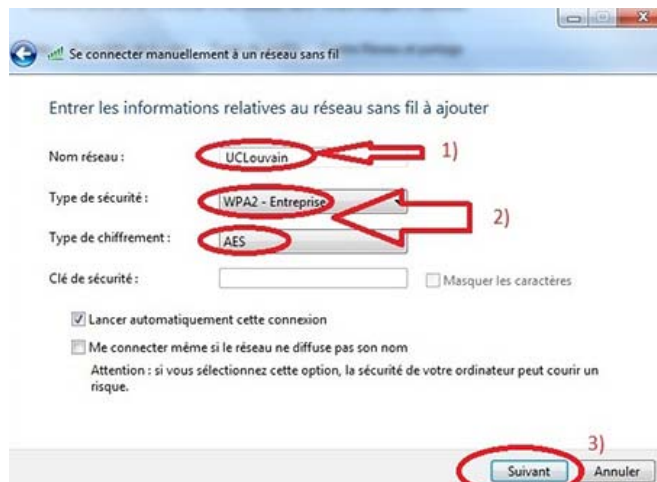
Se connecter manuellement à un réseau sans fil

Entrer les informations relatives au réseau sans fil à ajouter

Nom réseau : UCLouvain 1)

Type de sécurité : WPA2 - Entreprise 2)

Type de chiffrement : AES

Clé de sécurité : Masquer les caractères

Lancer automatiquement cette connexion

Me connecter même si le réseau ne diffuse pas son nom

Attention : si vous sélectionnez cette option, la sécurité de votre ordinateur peut courir un risque.

3)

Suivant Annuler